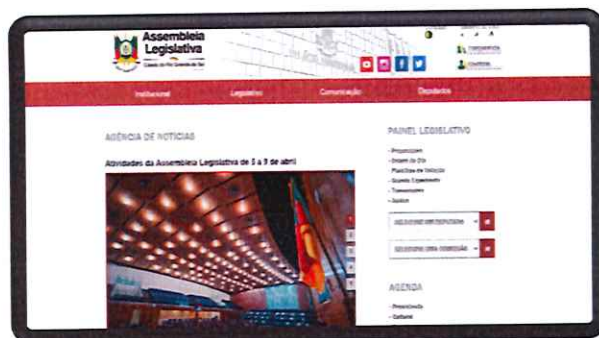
Assembleia Legislativa

Estado do Rio Grande do Sul

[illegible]

Institucional

Legislativo

Comunicação

Deputados

AGÊNCIA DE NOTÍCIAS

Atividades da Assembleia Legislativa de 5 a 9 de abril

PAINEL LEGISLATIVO

- Proposições
- Ordem do Dia
- Planilhas de Votação
- Grande Expediente
- Transmissões
- Quórum

SELECIONE UM DEPUTADO

SELECIONE UMA COMISSÃO

AGENDA

- Presidência
- Cultural